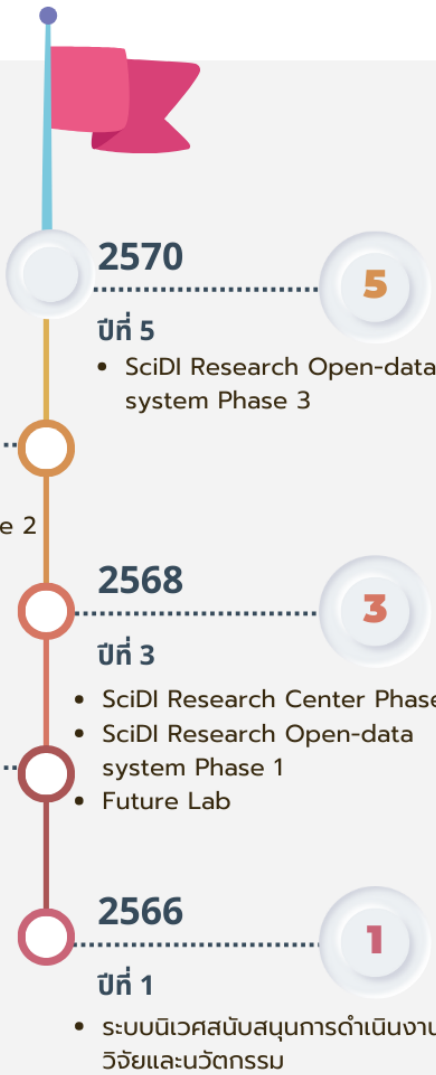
2570

5

ปีที่ 5

• SciDI Research Open-data system Phase 3

e 2

2568

3

ปีที่ 3

• SciDI Research Center Phase
• SciDI Research Open-data system Phase 1
• Future Lab

2566

1

ปีที่ 1

• ระบบนิเวศสนับสนุนการดำเนินงาน วิจัยและนวัตกรรม